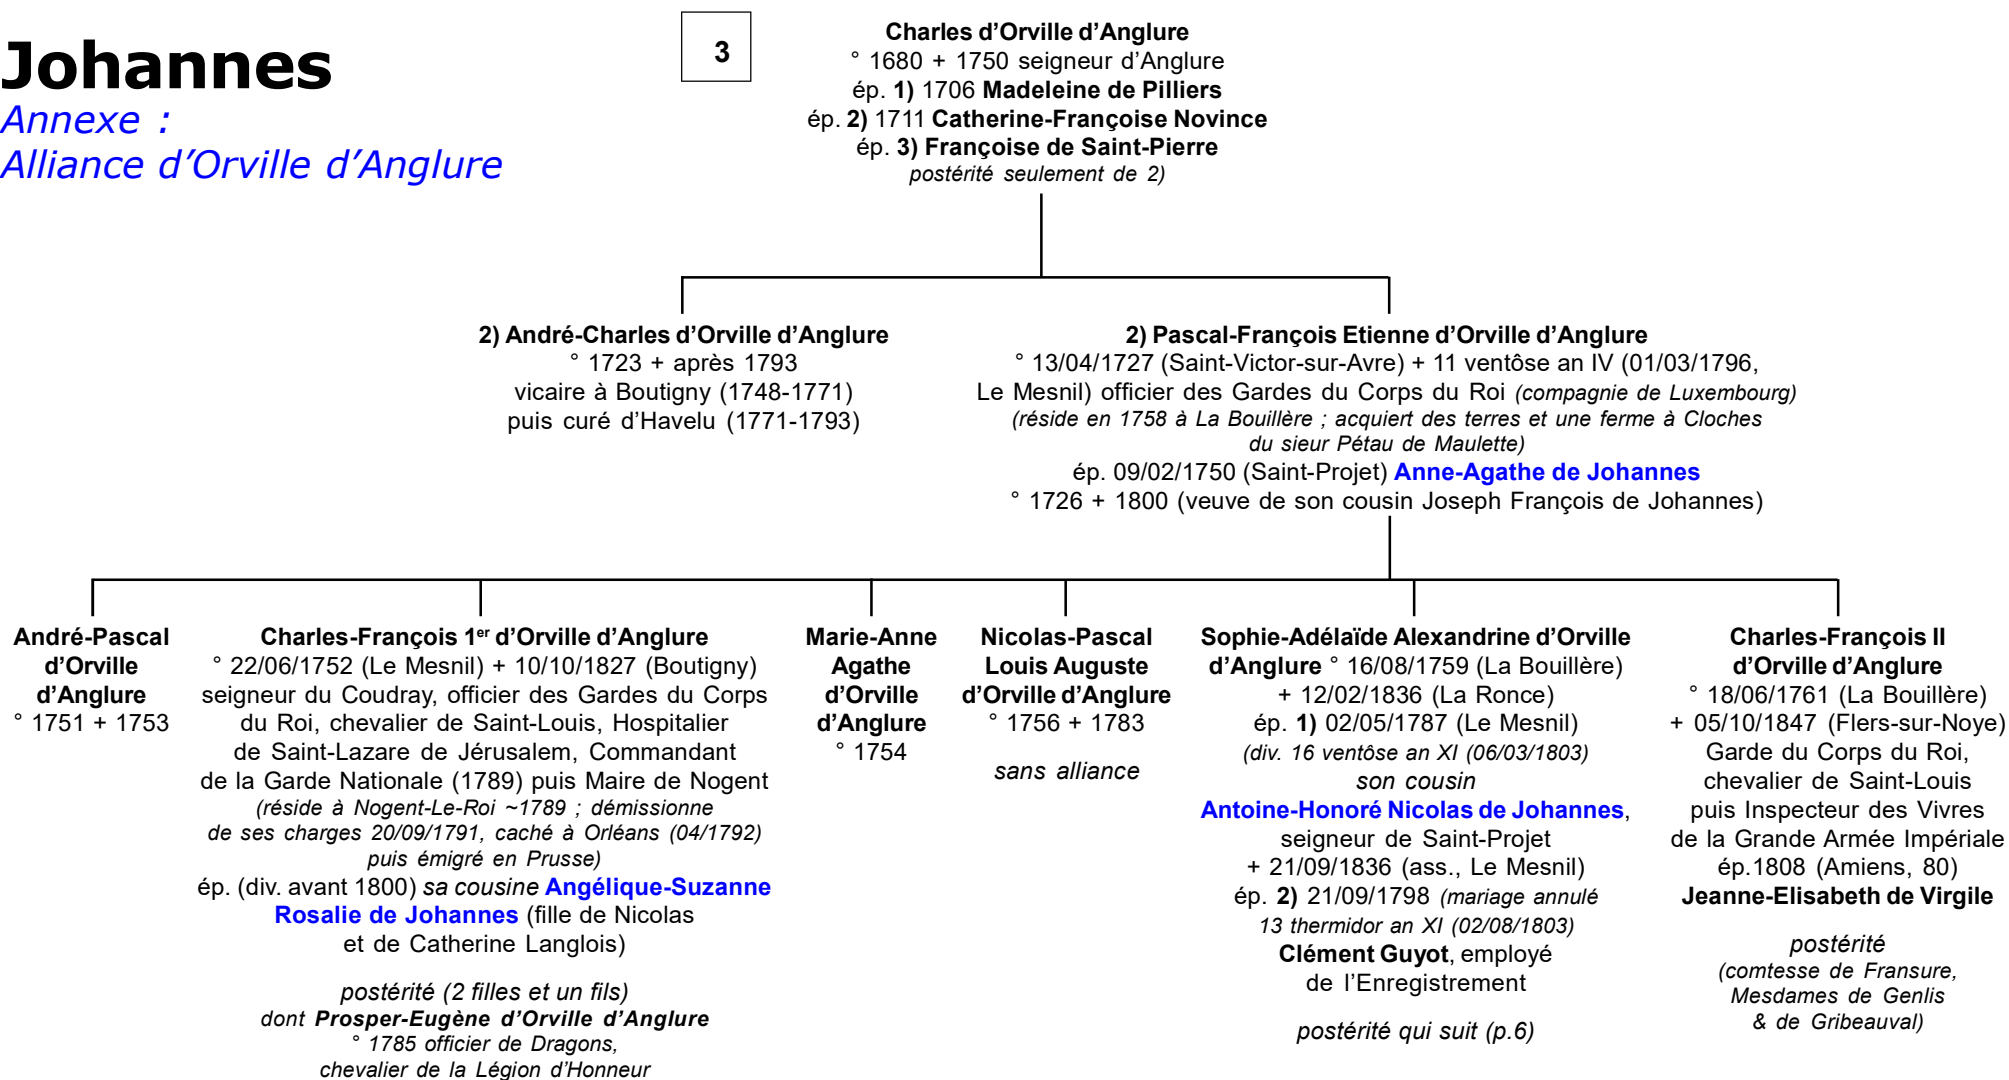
Johannes
Annexe :
Alliance d'Orville d'Anglure

3

Charles d'Orville d'Anglure
° 1680 + 1750 seigneur d'Anglure
ép. 1) 1706 Madeleine de Pilliers
ép. 2) 1711 Catherine-Françoise Novince
ép. 3) Françoise de Saint-Pierre
postérité seulement de 2)

2) André-Charles d'Orville d'Anglure
° 1723 + après 1793
vicaire à Boutigny (1748-1771)
puis curé d'Havelu (1771-1793)

2) Pascal-François Etienne d'Orville d'Anglure
° 13/04/1727 (Saint-Victor-sur-Avre) + 11 ventôse an IV (01/03/1796, Le Mesnil) officier des Gardes du Corps du Roi (compagnie de Luxembourg)
(réside en 1758 à La Bouillère ; acquiert des terres et une ferme à Cloches du sieur Pétau de Maulette)
ép. 09/02/1750 (Saint-Projet) Anne-Agathe de Johannes
° 1726 + 1800 (veuve de son cousin Joseph François de Johannes)

André-Pascal d'Orville d'Anglure
° 1751 + 1753

Charles-François 1$^{er}$ d'Orville d'Anglure
° 22/06/1752 (Le Mesnil) + 10/10/1827 (Boutigny)
seigneur du Coudray, officier des Gardes du Corps du Roi, chevalier de Saint-Louis, Hospitalier de Saint-Lazare de Jérusalem, Commandant de la Garde Nationale (1789) puis Maire de Nogent
(réside à Nogent-Le-Roi ~1789 ; démissionne de ses charges 20/09/1791, caché à Orléans (04/1792) puis émigré en Prusse)
ép. (div. avant 1800) sa cousine Angélique-Suzanne Rosalie de Johannes (fille de Nicolas et de Catherine Langlois)

postérité (2 filles et un fils)
dont Prosper-Eugène d'Orville d'Anglure
° 1785 officier de Dragons,
chevalier de la Légion d'Honneur

Marie-Anne Agathe d'Orville d'Anglure
° 1754

Nicolas-Pascal Louis Auguste d'Orville d'Anglure
° 1756 + 1783

sans alliance

Sophie-Adélaïde Alexandrine d'Orville d'Anglure ° 16/08/1759 (La Bouillère)
+ 12/02/1836 (La Ronce)
ép. 1) 02/05/1787 (Le Mesnil)
(div. 16 ventôse an XI (06/03/1803)
son cousin
Antoine-Honoré Nicolas de Johannes,
seigneur de Saint-Projet
+ 21/09/1836 (ass., Le Mesnil)
ép. 2) 21/09/1798 (mariage annulé 13 thermidor an XI (02/08/1803)
Clément Guyot, employé de l'Enregistrement

postérité qui suit (p.6)

Charles-François II d'Orville d'Anglure
° 18/06/1761 (La Bouillère)
+ 05/10/1847 (Flers-sur-Noye)
Garde du Corps du Roi, chevalier de Saint-Louis puis Inspecteur des Vivres de la Grande Armée Impériale
ép.1808 (Amiens, 80)
Jeanne-Elisabeth de Virgile

postérité
(comtesse de Fransure, Mesdames de Genlis & de Gribeauval)